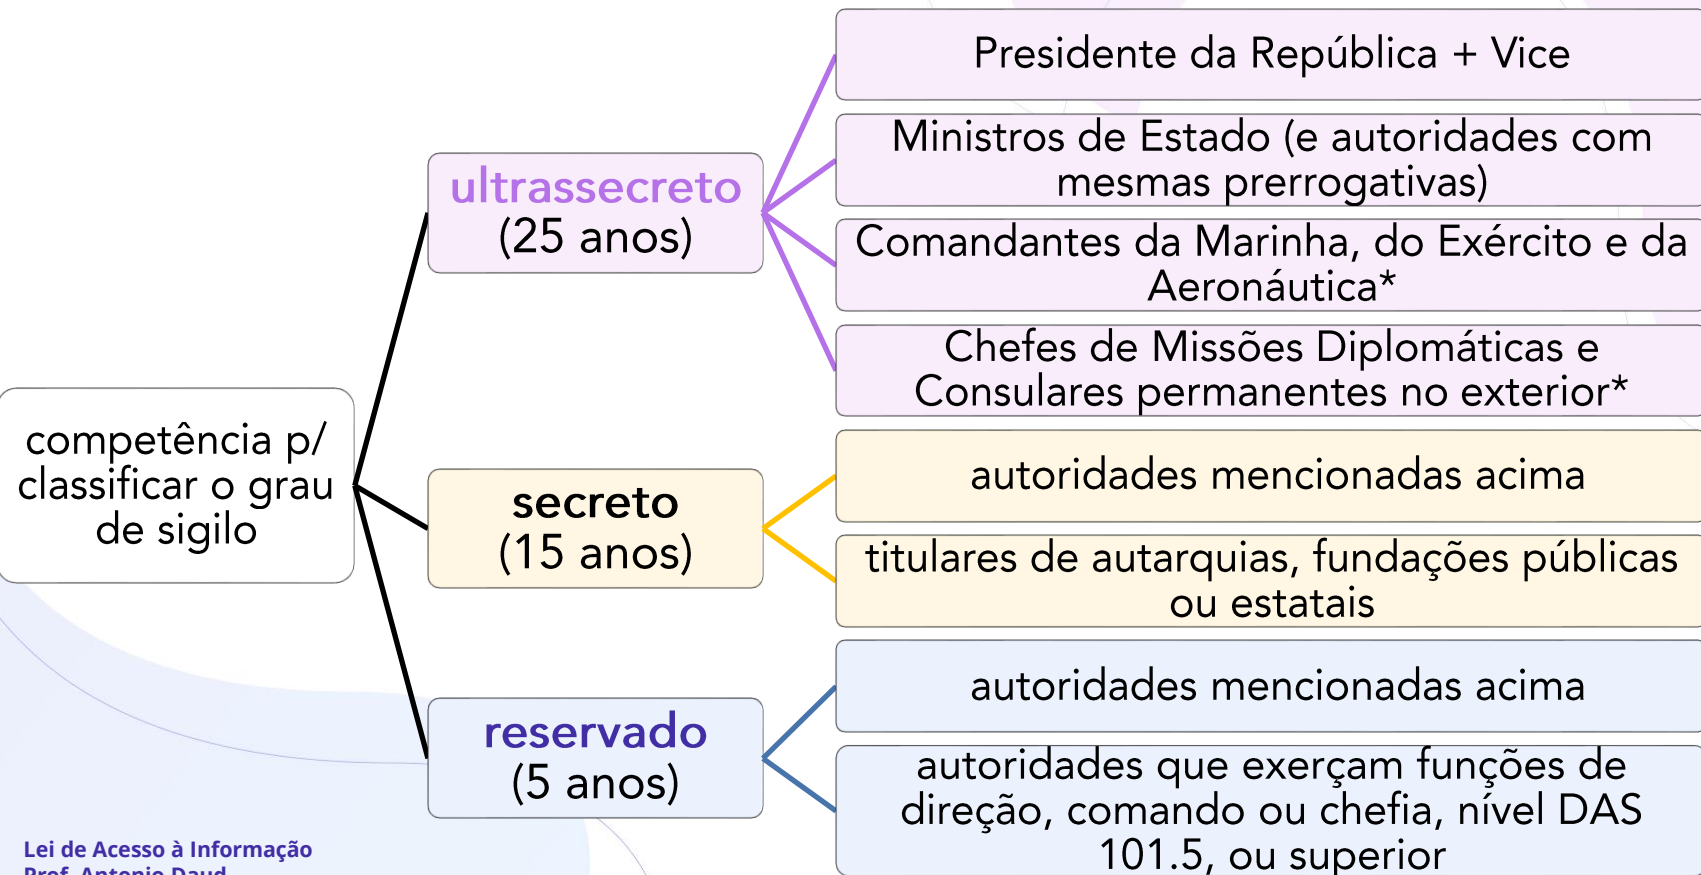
competência p/ classificar o grau de sigilo

ultrassecreto
(25 anos)

Presidente da República + Vice

Ministros de Estado (e autoridades com mesmas prerrogativas)

Comandantes da Marinha, do Exército e da Aeronáutica*

Chefes de Missões Diplomáticas e Consulares permanentes no exterior*

secreto
(15 anos)

autoridades mencionadas acima

titulares de autarquias, fundações públicas ou estatais

reservado
(5 anos)

autoridades mencionadas acima

autoridades que exerçam funções de direção, comando ou chefia, nível DAS 101.5, ou superior

Lei de Acesso à Informação
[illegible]